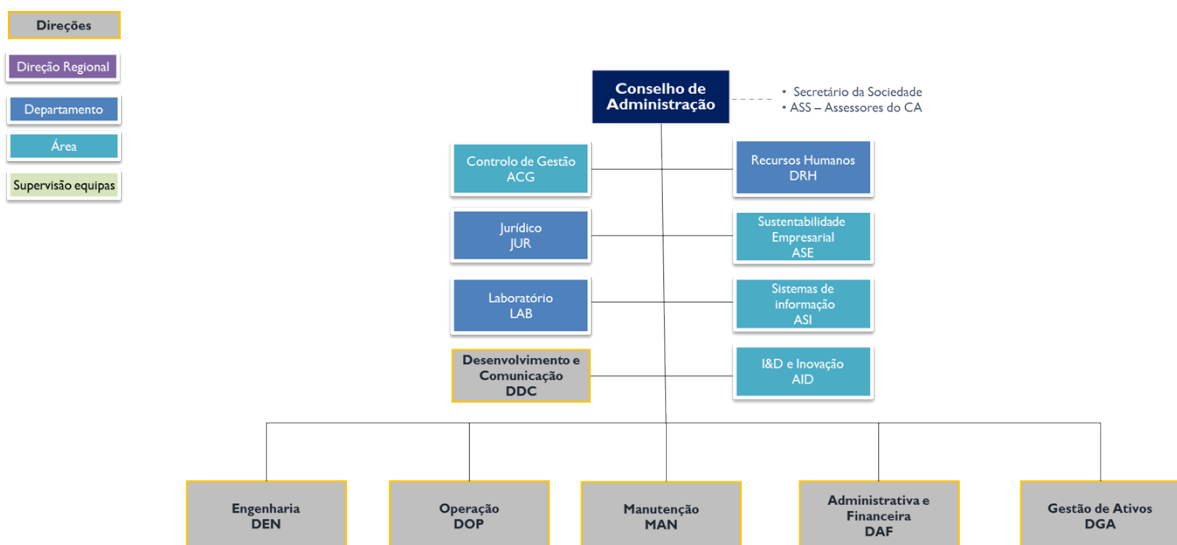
Direções

Direção Regional

Departamento

Área

Supervisão equipas

Conselho de Administração

• Secretário da Sociedade
• ASS – Assessores do CA

Controlo de Gestão
ACG

Recursos Humanos
DRH

Jurídico
JUR

Sustentabilidade Empresarial
ASE

Laboratório
LAB

Sistemas de informação
ASI

Desenvolvimento e Comunicação
DDC

I&D e Inovação
AID

Engenharia
DEN

Operação
DOP

Manutenção
MAN

Administrativa e Financeira
DAF

Gestão de Ativos
DGA